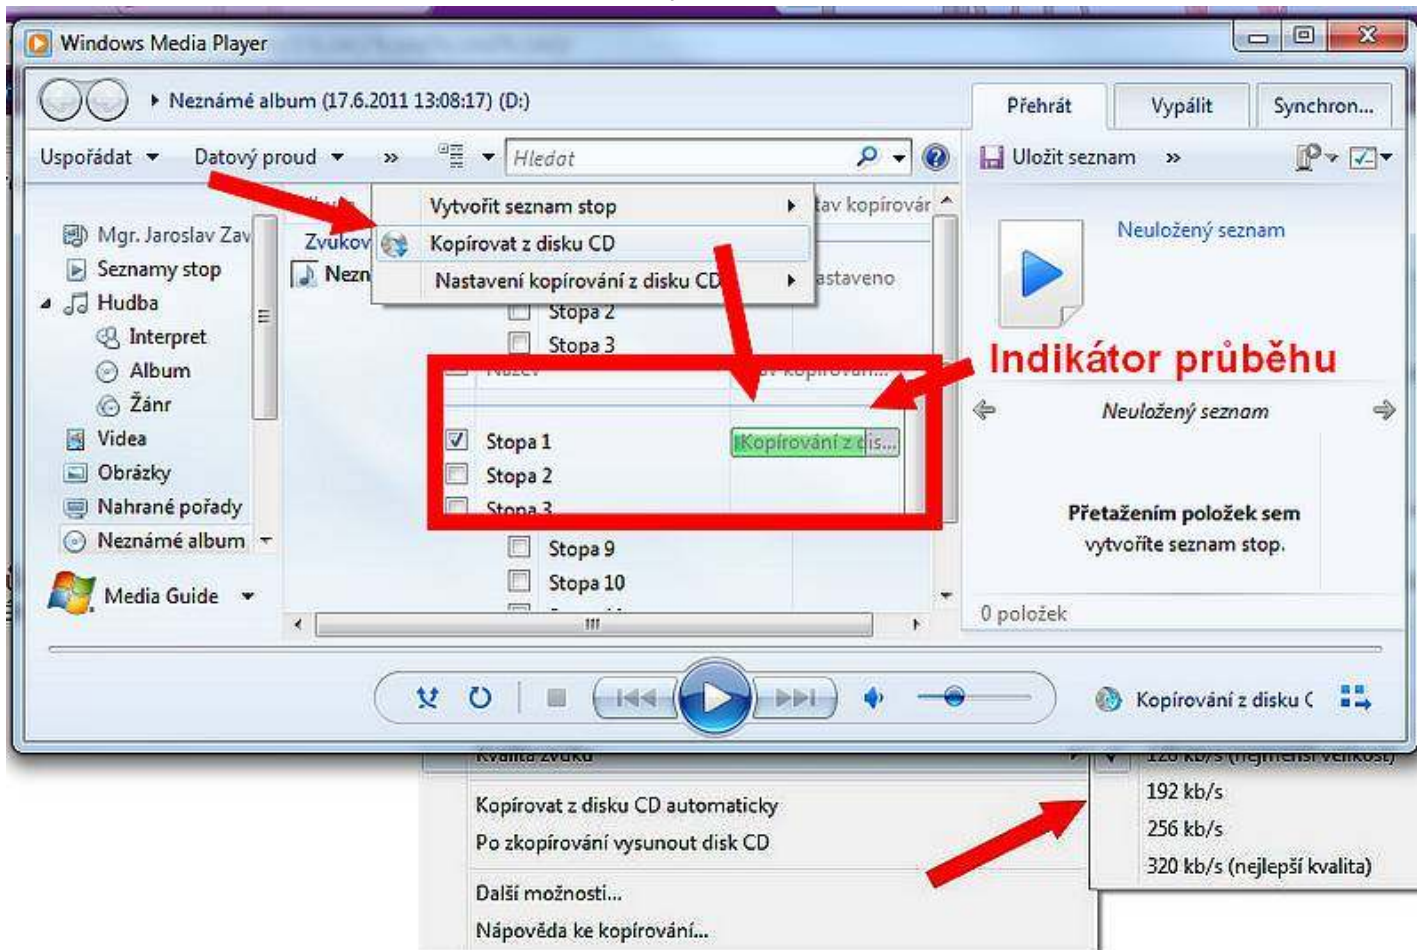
Windows Media Player

Neznámé album (17.6.2011 13:08:17) (D:)

Přehrát
Vypálit
Synchron...

Uspořádat
Datový proud
»
Hledat

Uložit seznam
»

Vytvořit seznam stop
Kopírovat z disku CD
Nastavení kopírování z disku CD

tav kopírovár
astaveno

Mgr. Jaroslav Zav
Seznamy stop
Hudba
Interpret
Album
Žánr
Videa
Obrázky
Nahrané pořady
Neznámé album

Media Guide

Zvukov
Nezn

Stopa 2
Stopa 3

Název
av kopírování...

Stopa 1
Kopírování z dis...
Stopa 2
Stopa 3

Stopa 9
Stopa 10

Indikátor průběhu

Neuložený seznam

Neuložený seznam

Přetažením položek sem
vytvořte seznam stop.

0 položek

Kopírování z disku C

Kvalita zvuku
128 kb/s (nejmenší velikost)
192 kb/s
256 kb/s
320 kb/s (nejlepší kvalita)

Kopírovat z disku CD automaticky
Po zkopírování vysunout disk CD

Další možnosti...
Nápověda ke kopírování...